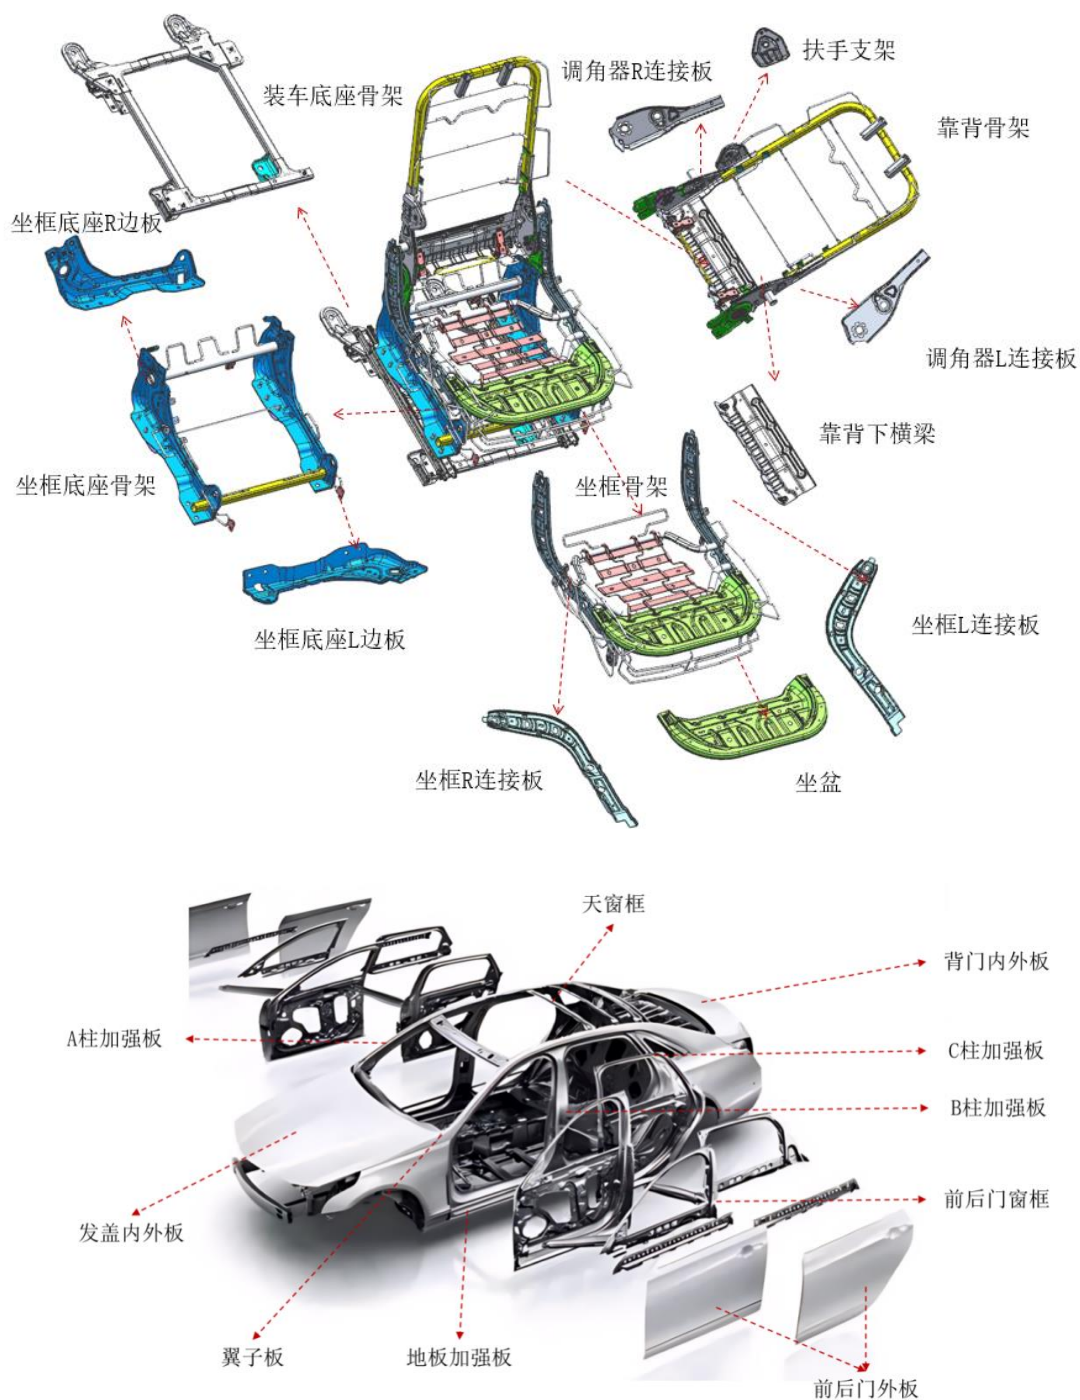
装车底座骨架

调角器R连接板

扶手支架

靠背骨架

坐框底座R边板

调角器L连接板

靠背下横梁

坐框底座骨架

坐框骨架

坐框L连接板

坐框底座L边板

坐框R连接板

坐盆

天窗框

背门内外板

A柱加强板

C柱加强板

B柱加强板

前后门窗框

发盖内外板

翼子板

地板加强板

前后门外板